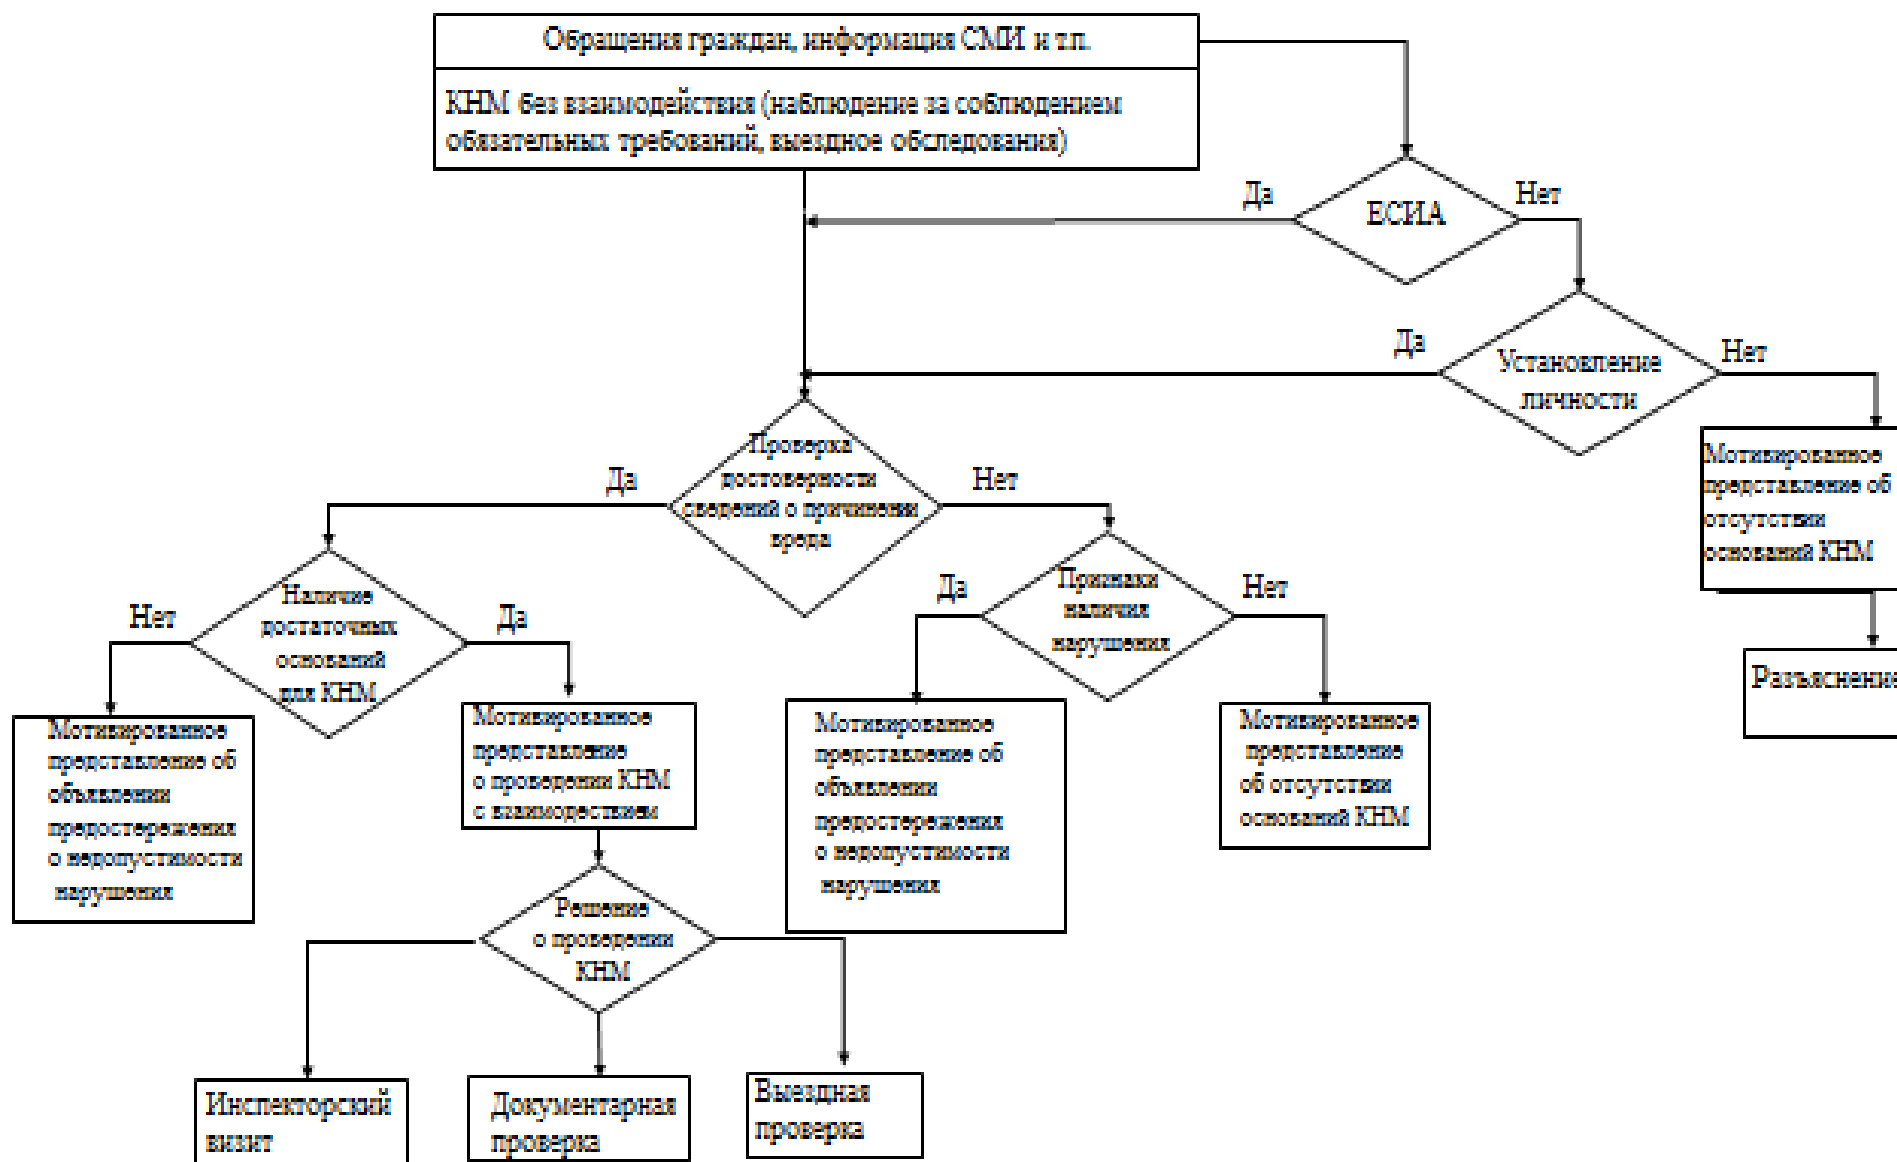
Обращения граждан, информация СМИ и т.п.

КНМ без взаимодействия (наблюдение за соблюдением обязательных требований, выездное обследования)

Да

ЕСИА

Нет

Да

Установление личности

Нет

Мотивированное представление об отсутствии оснований КНМ

Разъяснение

Проверка достоверности сведений о причинении вреда

Да

Нет

Нет

Наличие достаточных оснований для КНМ

Да

Да

Признаки наличия нарушения

Нет

Мотивированное представление об объявлении предостережения о недопустимости нарушения

Мотивированное представление о проведении КНМ с взаимодествием

Мотивированное представление об объявлении предостережения о недопустимости нарушения

Мотивированное представление об отсутствии оснований КНМ

Решение о проведении КНМ

Инспекторский визит

Документарная проверка

Выездная проверка